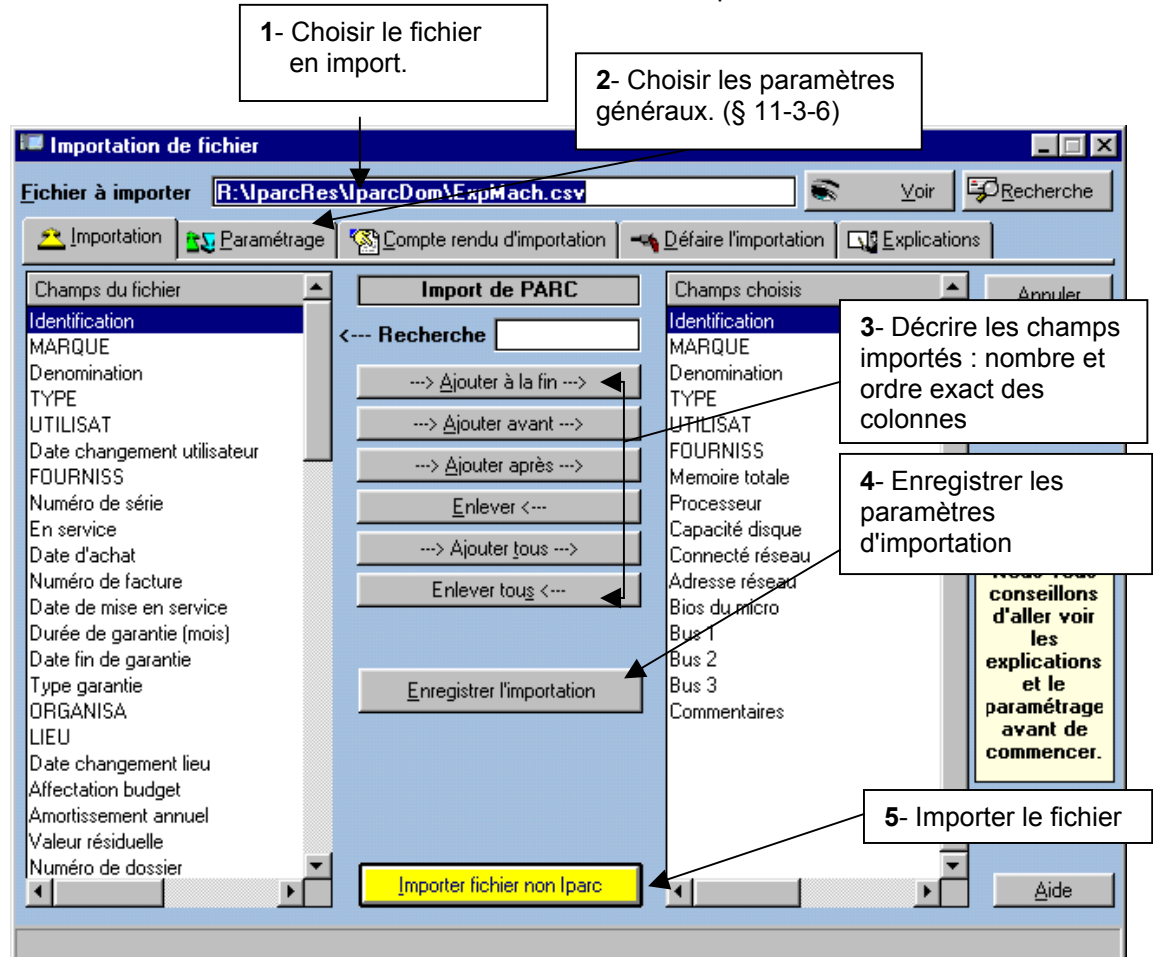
**1**- Choisir le fichier en import.

**2**- Choisir les paramètres généraux. (§ 11-3-6)

Importation de fichier

Fichier à importer R:\IparcRes\IparcDom\ExpMach.csv Voir Recherche

Importation | Paramétrage | Compte rendu d'importation | Défaire l'importation | Explications

Champs du fichier
Identification
MARQUE
Denomination
TYPE
UTILISAT
Date changement utilisateur
FOURNISS
Numéro de série
En service
Date d'achat
Numéro de facture
Date de mise en service
Durée de garantie (mois)
Date fin de garantie
Type garantie
ORGANISA
LIEU
Date changement lieu
Affectation budget
Amortissement annuel
Valeur résiduelle
Numéro de dossier

Import de PARC

<--- Recherche

---> Ajouter à la fin --->
---> Ajouter avant --->
---> Ajouter après --->
Enlever <---
---> Ajouter tous --->
Enlever tous <---

Enregistrer l'importation

Importer fichier non Iparc

Champs choisis
Identification
MARQUE
Denomination
TYPE
UTILISAT
FOURNISS
Memoire totale
Processeur
Capacité disque
Connecté réseau
Adresse réseau
Bios du micro
Bus 1
Bus 2
Bus 3
Commentaires

Annuler

**3**- Décrire les champs importés : nombre et ordre exact des colonnes

**4**- Enregistrer les paramètres d'importation

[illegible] conseillons d'aller voir les explications et le paramétrage avant de commencer.

**5**- Importer le fichier

Aide